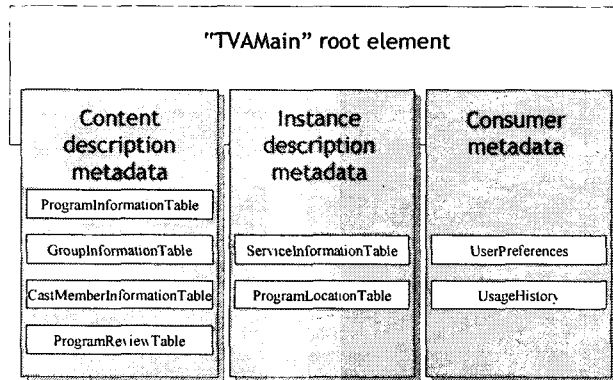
"TVAMain" root element

Content description metadata

ProgramInformationTable

GroupInformationTable

CastMemberInformationTable

ProgramReviewTable

Instance description metadata

ServiceInformationTable

ProgramLocationTable

Consumer metadata

UserPreferences

UsageHistory